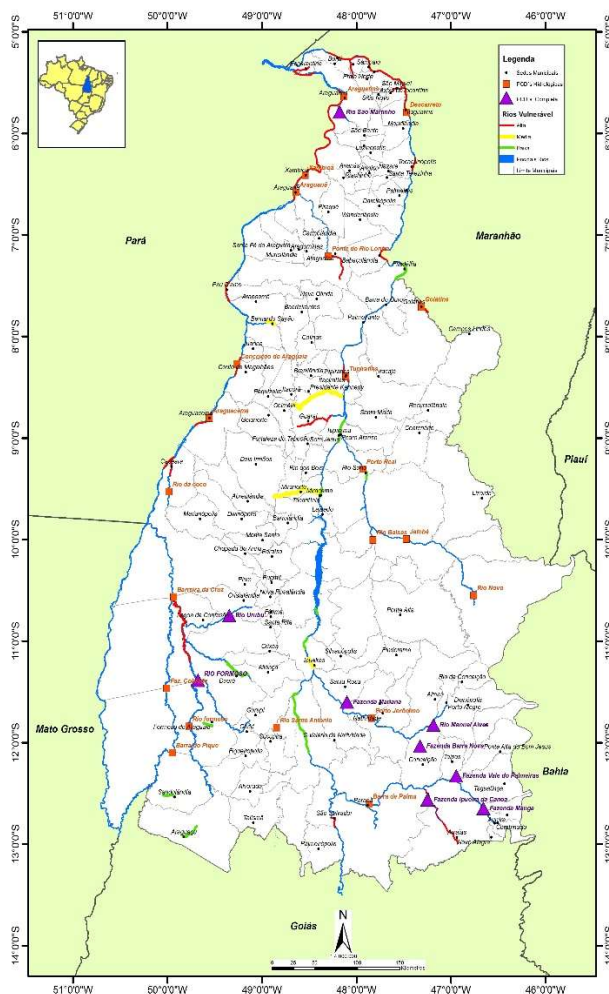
51°0'0"W 50°0'0"W 49°0'0"W 48°0'0"W 47°0'0"W 46°0'0"W

5°0'0"S 6°0'0"S 7°0'0"S 8°0'0"S 9°0'0"S 10°0'0"S 11°0'0"S 12°0'0"S 13°0'0"S 14°0'0"S

Legenda
Sedes Municipais
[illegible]
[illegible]
Rios Vulnerável
Alta
Média
Baixa
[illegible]
Limite Municipal

Pará
Maranhão
Piauí
Mato Grosso
Bahia
Goiás

Araguatins
Descarreto
Rio São Martinho
Araguaína
Porto do Rio Lontra
Goiatins
Conceição do Araguaia
Tupiratins
Araguacema
Porto Real
Rio do Coco
Rio Balsas
Jatobá
Rio Nova
Barreira do Cruz
Rio Urubu
RIO FORMOSO
Pau. Gorda
Fazenda Makena
Porto Jerônimo
Rio Manoel Alves
Rio Formoso
Rio Santo Antonio
Fazenda Barra Nova
Barra do Pequi
Fazenda Vale do Palmeiras
Barra da Palma
Fazenda Ipueiras do Carmo
Fazenda Manga

N
Kilometers